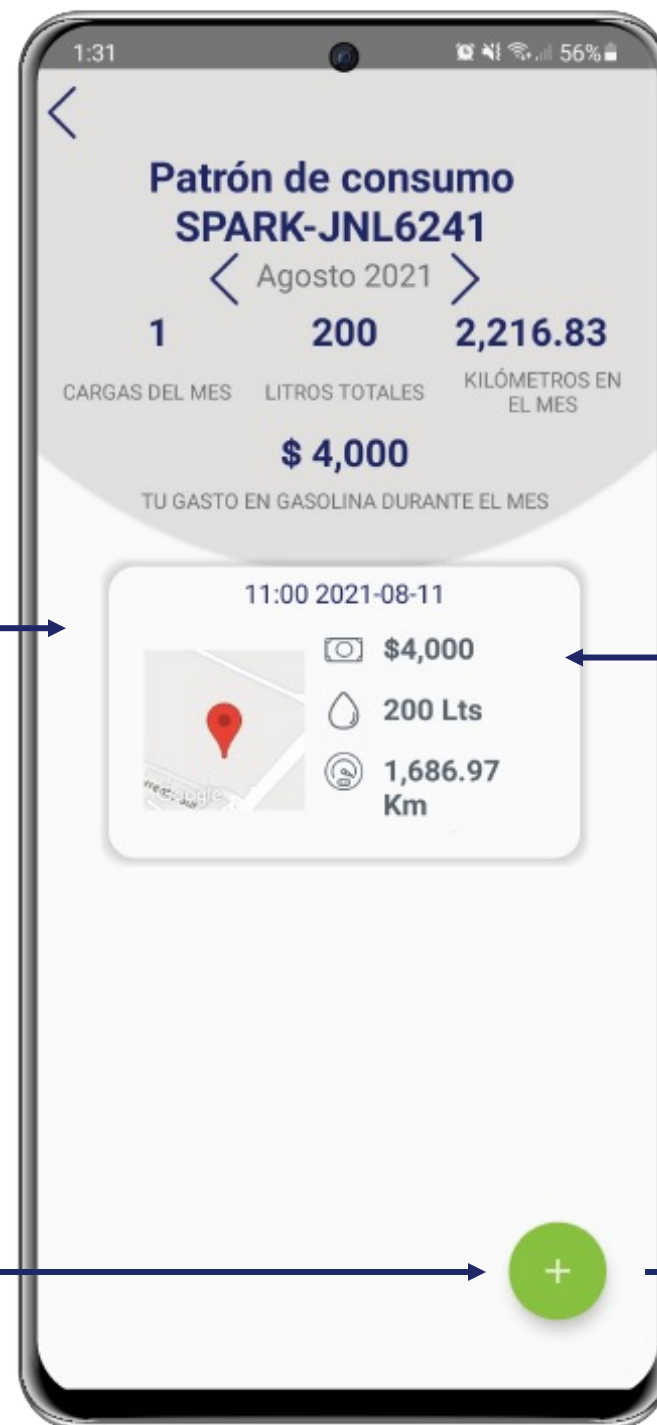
1:31

56%

<

Patrón de consumo
SPARK-JNL6241

< Agosto 2021 >

1
CARGAS DEL MES

200
LITROS TOTALES

2,216.83
KILÓMETROS EN EL MES

$ 4,000
TU GASTO EN GASOLINA DURANTE EL MES

11:00 2021-08-11

$4,000

200 Lts

1,686.97 Km

Google

+